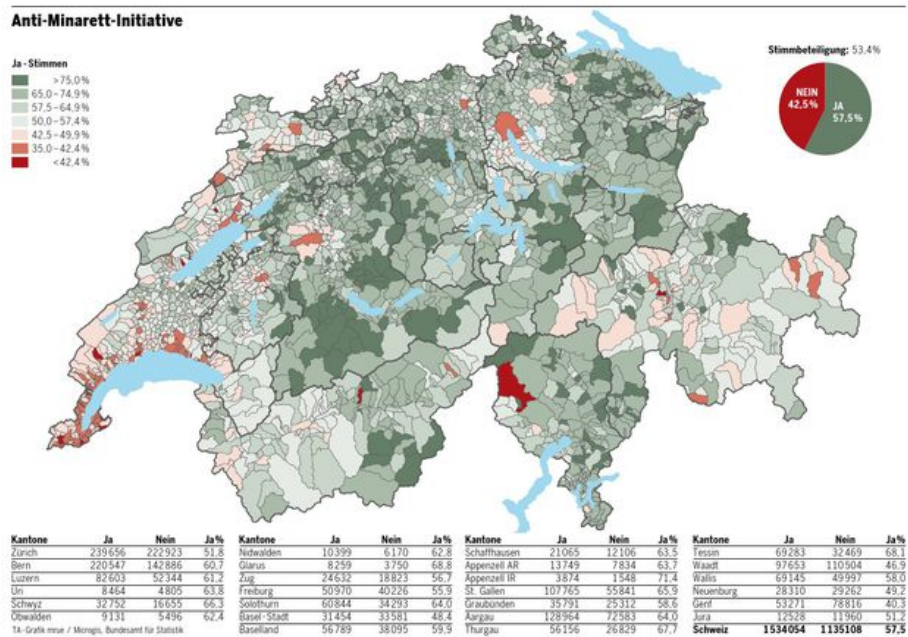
Anti-Minarett-Initiative

Ja - Stimmen
>75,0%
65,0–74,9%
57,5–64,9%
50,0–57,4%
42,5–49,9%
35,0–42,4%
<42,4%

Stimmbeteiligung: 53,4%

NEIN 42,5%
JA 57,5%

| Kantone | Ja | Nein | Ja% |
|---|---|---|---|
| Zürich | 239656 | 222923 | 51,8 |
| Bern | 220547 | 142886 | 60,7 |
| Luzern | 82603 | 52344 | 61,2 |
| Uri | 8464 | 4805 | 63,8 |
| Schwyz | 32752 | 16655 | 66,3 |
| Obwalden | 9131 | 5496 | 62,4 |

| Kantone | Ja | Nein | Ja% |
|---|---|---|---|
| Nidwalden | 10399 | 6170 | 62,8 |
| Glarus | 8259 | 3750 | 68,8 |
| Zug | 24632 | 18823 | 56,7 |
| Freiburg | 50970 | 40226 | 55,9 |
| Solothurn | 60844 | 34293 | 64,0 |
| Basel-Stadt | 31454 | 33581 | 48,4 |
| Baselland | 56789 | 38095 | 59,9 |

| Kantone | Ja | Nein | Ja% |
|---|---|---|---|
| Schaffhausen | 21065 | 12106 | 63,5 |
| Appenzell AR | 13749 | 7834 | 63,7 |
| Appenzell IR | 3874 | 1548 | 71,4 |
| St. Gallen | 107765 | 55841 | 65,9 |
| Graubünden | 35791 | 25312 | 58,6 |
| Aargau | 128964 | 72583 | 64,0 |
| Thurgau | 56156 | 26829 | 67,7 |

| Kantone | Ja | Nein | Ja% |
|---|---|---|---|
| Tessin | 69283 | 32469 | 68,1 |
| Waadt | 97653 | 110504 | 46,9 |
| Wallis | 69145 | 49997 | 58,0 |
| Neuenburg | 28310 | 29262 | 49,2 |
| Genf | 53271 | 78816 | 40,3 |
| Jura | 12528 | 11960 | 51,2 |
| Schweiz | 1534054 | 1135108 | 57,5 |

TA-Grafik mrue / Microgis, Bundesamt für Statistik